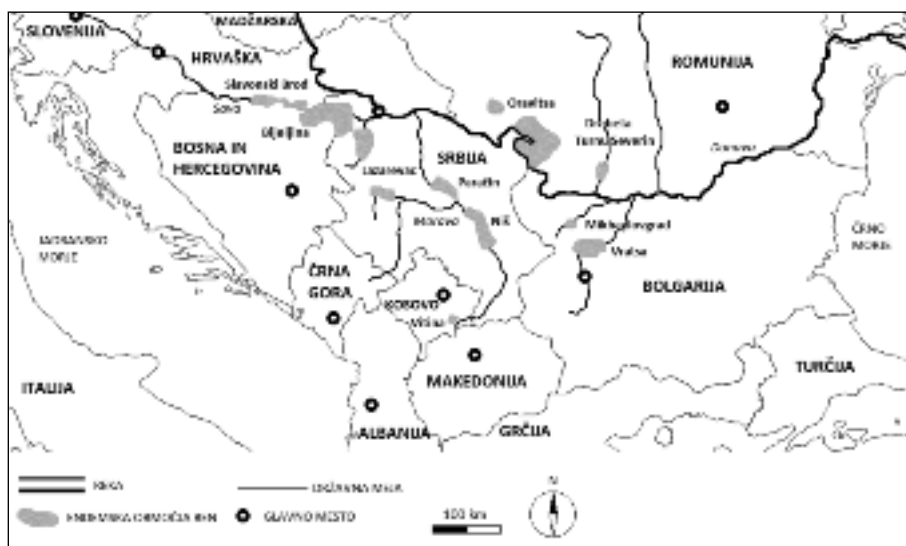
SLOVENIJA
MADŽARSKA
HRVAŠKA
ROMUNIJA
Slavonski Brod
Sava
Orsova
Bijeljina
BOSNA IN HERCEGOVINA
SRBIJA
Drobeta Turnu Severin
Lazarevac
Paraćin
Craiova
Mihajlovgrad
Vratsa
Niš
ČRNO MORJE
JADRANSKO MORJE
ČRNA GORA
KOSOVO
BOLGARIJA
Vitina
MAKEDONIJA
TURČIJA
ITALIJA
ALBANIJA
GRČIJA
REKA
DRŽAVNA MEJA
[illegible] OBMOČJA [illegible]
GLAVNO MESTO
100 km
N